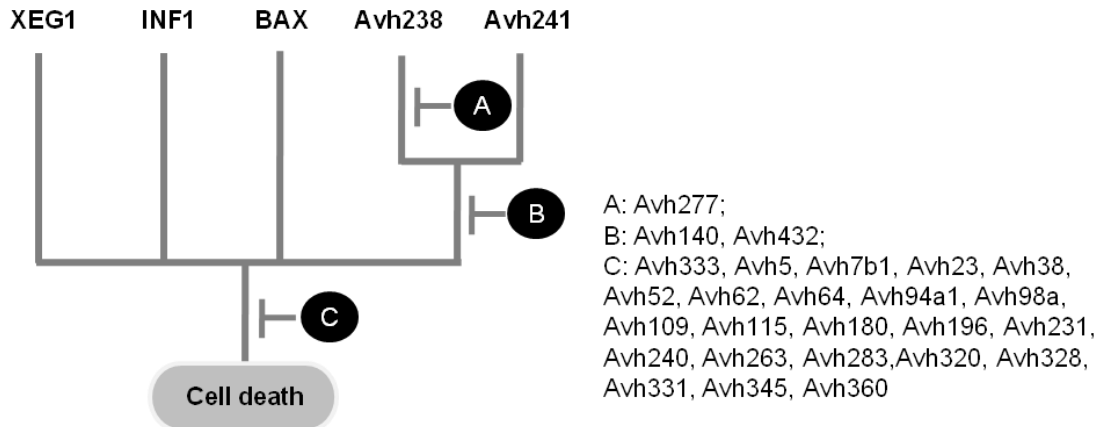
XEG1 INF1 BAX Avh238 Avh241

A

B

C

Cell death

A: Avh277;
B: Avh140, Avh432;
C: Avh333, Avh5, Avh7b1, Avh23, Avh38, Avh52, Avh62, Avh64, Avh94a1, Avh98a, Avh109, Avh115, Avh180, Avh196, Avh231, Avh240, Avh263, Avh283,Avh320, Avh328, Avh331, Avh345, Avh360